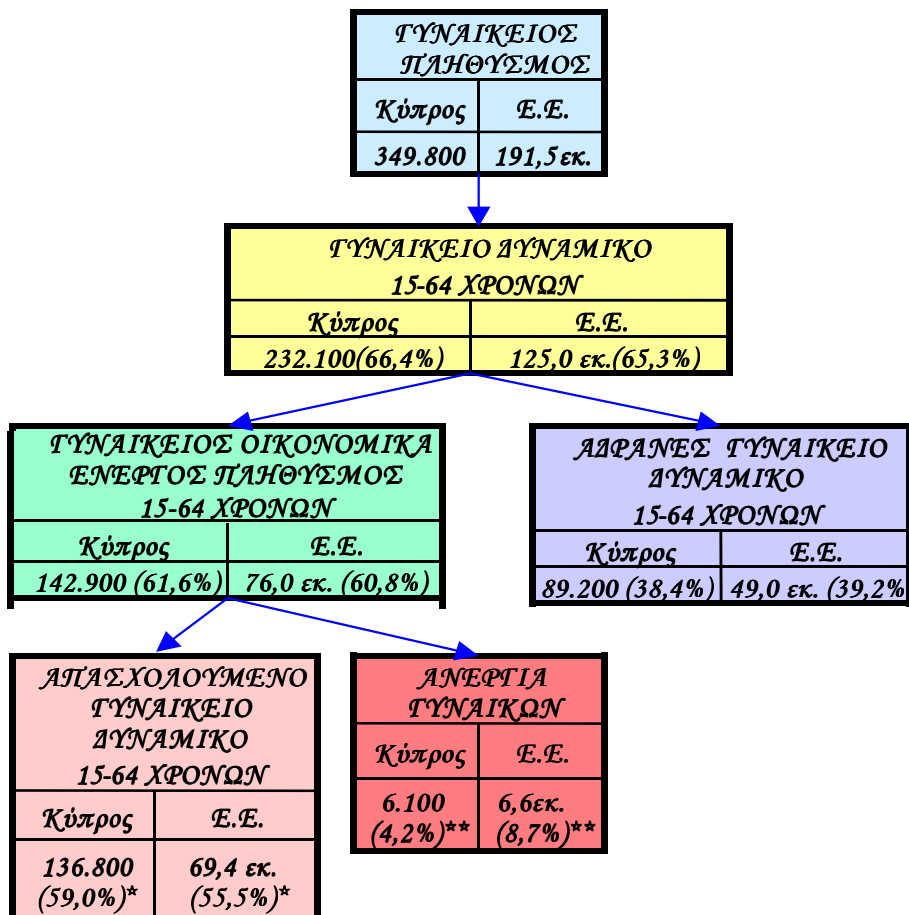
ΓΥΝΑΙΚΕΙΟΣ ΠΛΗΘΥΣΜΟΣ

| Κύπρος | Ε.Ε. |
|---|---|
| 349.800 | 191,5 εκ. |

ΓΥΝΑΙΚΕΙΟ ΔΥΝΑΜΙΚΟ 15-64 ΧΡΟΝΩΝ

| Κύπρος | Ε.Ε. |
|---|---|
| 232.100(66,4%) | 125,0 εκ.(65,3%) |

ΓΥΝΑΙΚΕΙΟΣ ΟΙΚΟΝΟΜΙΚΑ ΕΝΕΡΓΟΣ ΠΛΗΘΥΣΜΟΣ 15-64 ΧΡΟΝΩΝ

| Κύπρος | Ε.Ε. |
|---|---|
| 142.900 (61,6%) | 76,0 εκ. (60,8%) |

ΑΔΡΑΝΕΣ ΓΥΝΑΙΚΕΙΟ ΔΥΝΑΜΙΚΟ 15-64 ΧΡΟΝΩΝ

| Κύπρος | Ε.Ε. |
|---|---|
| 89.200 (38,4%) | 49,0 εκ. (39,2% |

ΑΠΑΣΧΟΛΟΥΜΕΝΟ ΓΥΝΑΙΚΕΙΟ ΔΥΝΑΜΙΚΟ 15-64 ΧΡΟΝΩΝ

| Κύπρος | Ε.Ε. |
|---|---|
| 136.800 (59,0%)* | 69,4 εκ. (55,5%)* |

ΑΝΕΡΓΙΑ ΓΥΝΑΙΚΩΝ

| Κύπρος | Ε.Ε. |
|---|---|
| 6.100 (4,2%)** | 6,6εκ. (8,7%)** |